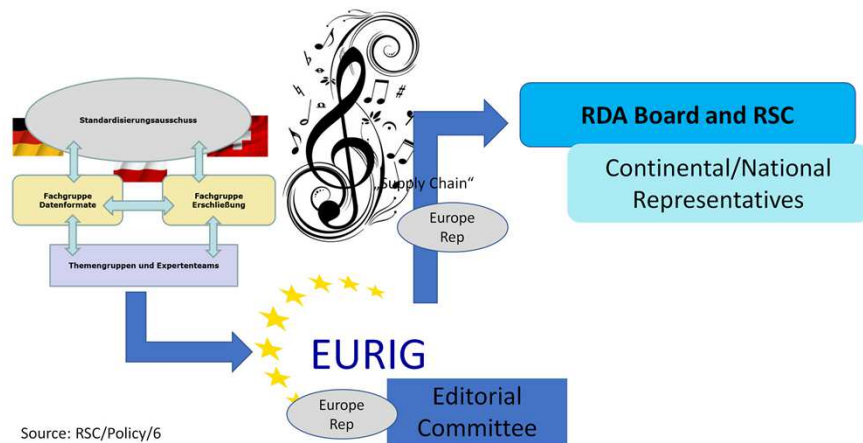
Standardisierungsausschuss

Fachgruppe Datenformate

Fachgruppe Erschließung

Themengruppen und Expertenteams

„Supply Chain“

Europe Rep

RDA Board and RSC

Continental/National Representatives

EURIG

Europe Rep

Editorial Committee

Source: RSC/Policy/6